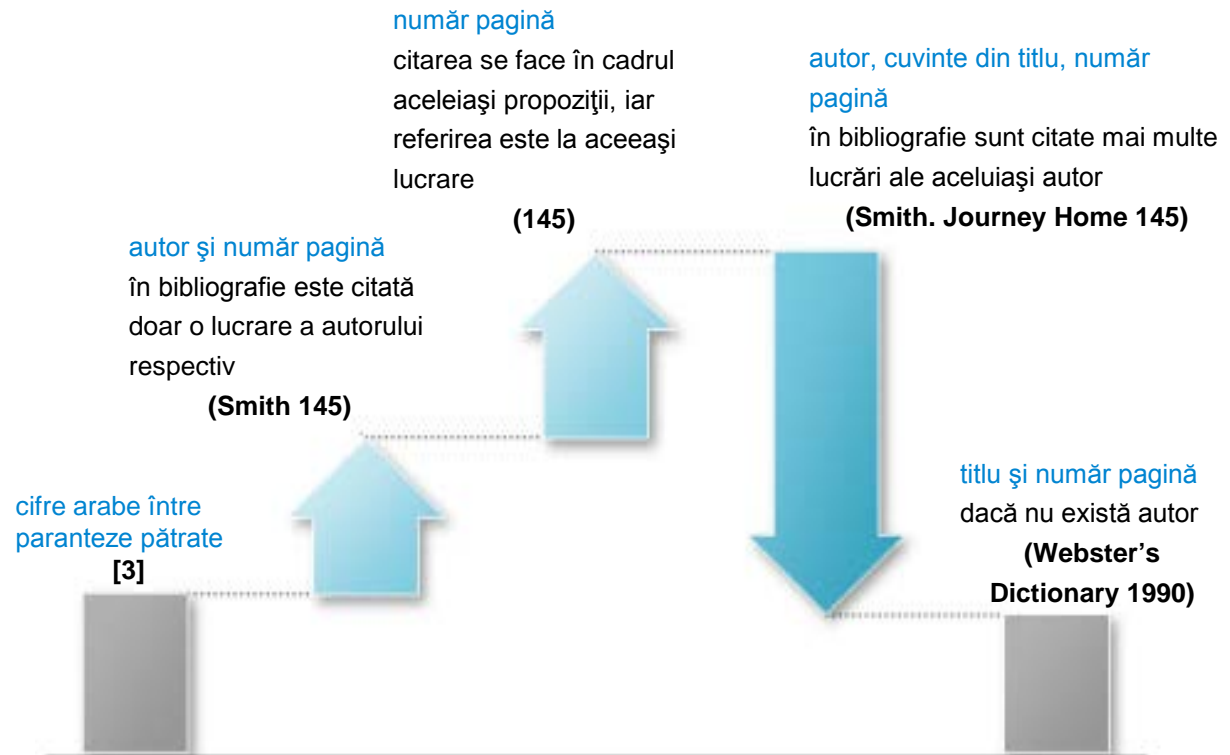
cifre arabe între paranteze pătrate
[3]

autor şi număr pagină
în bibliografie este citată doar o lucrare a autorului respectiv
(Smith 145)

număr pagină
citarea se face în cadrul aceleiaşi propoziţii, iar referirea este la aceeaşi lucrare
(145)

autor, cuvinte din titlu, număr pagină
în bibliografie sunt citate mai multe lucrări ale aceluiaşi autor
(Smith. Journey Home 145)

titlu şi număr pagină
dacă nu există autor
(Webster's Dictionary 1990)